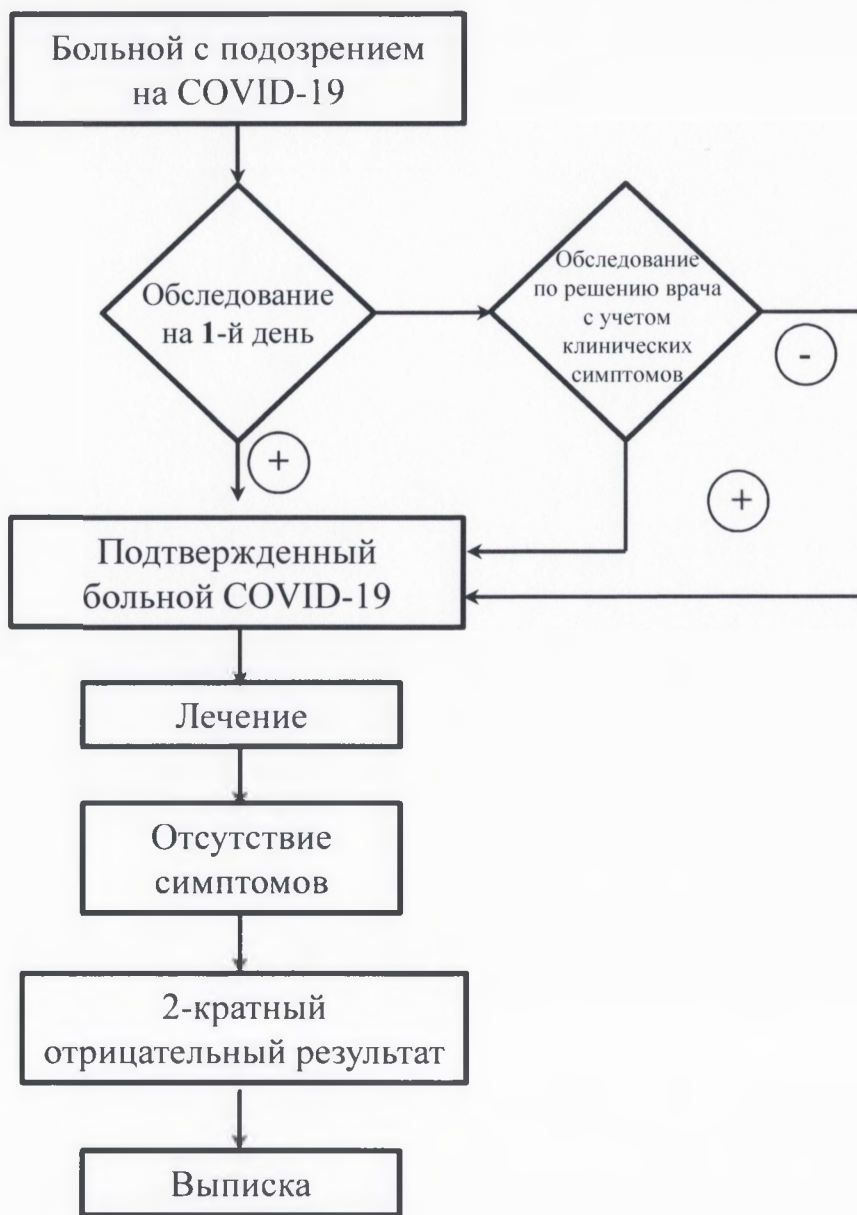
Больной с подозрением на COVID-19

Обследование на 1-й день

Обследование по решению врача с учетом клинических симптомов

-

+

+

Подтвержденный больной COVID-19

Лечение

Отсутствие симптомов

2-кратный отрицательный результат

Выписка